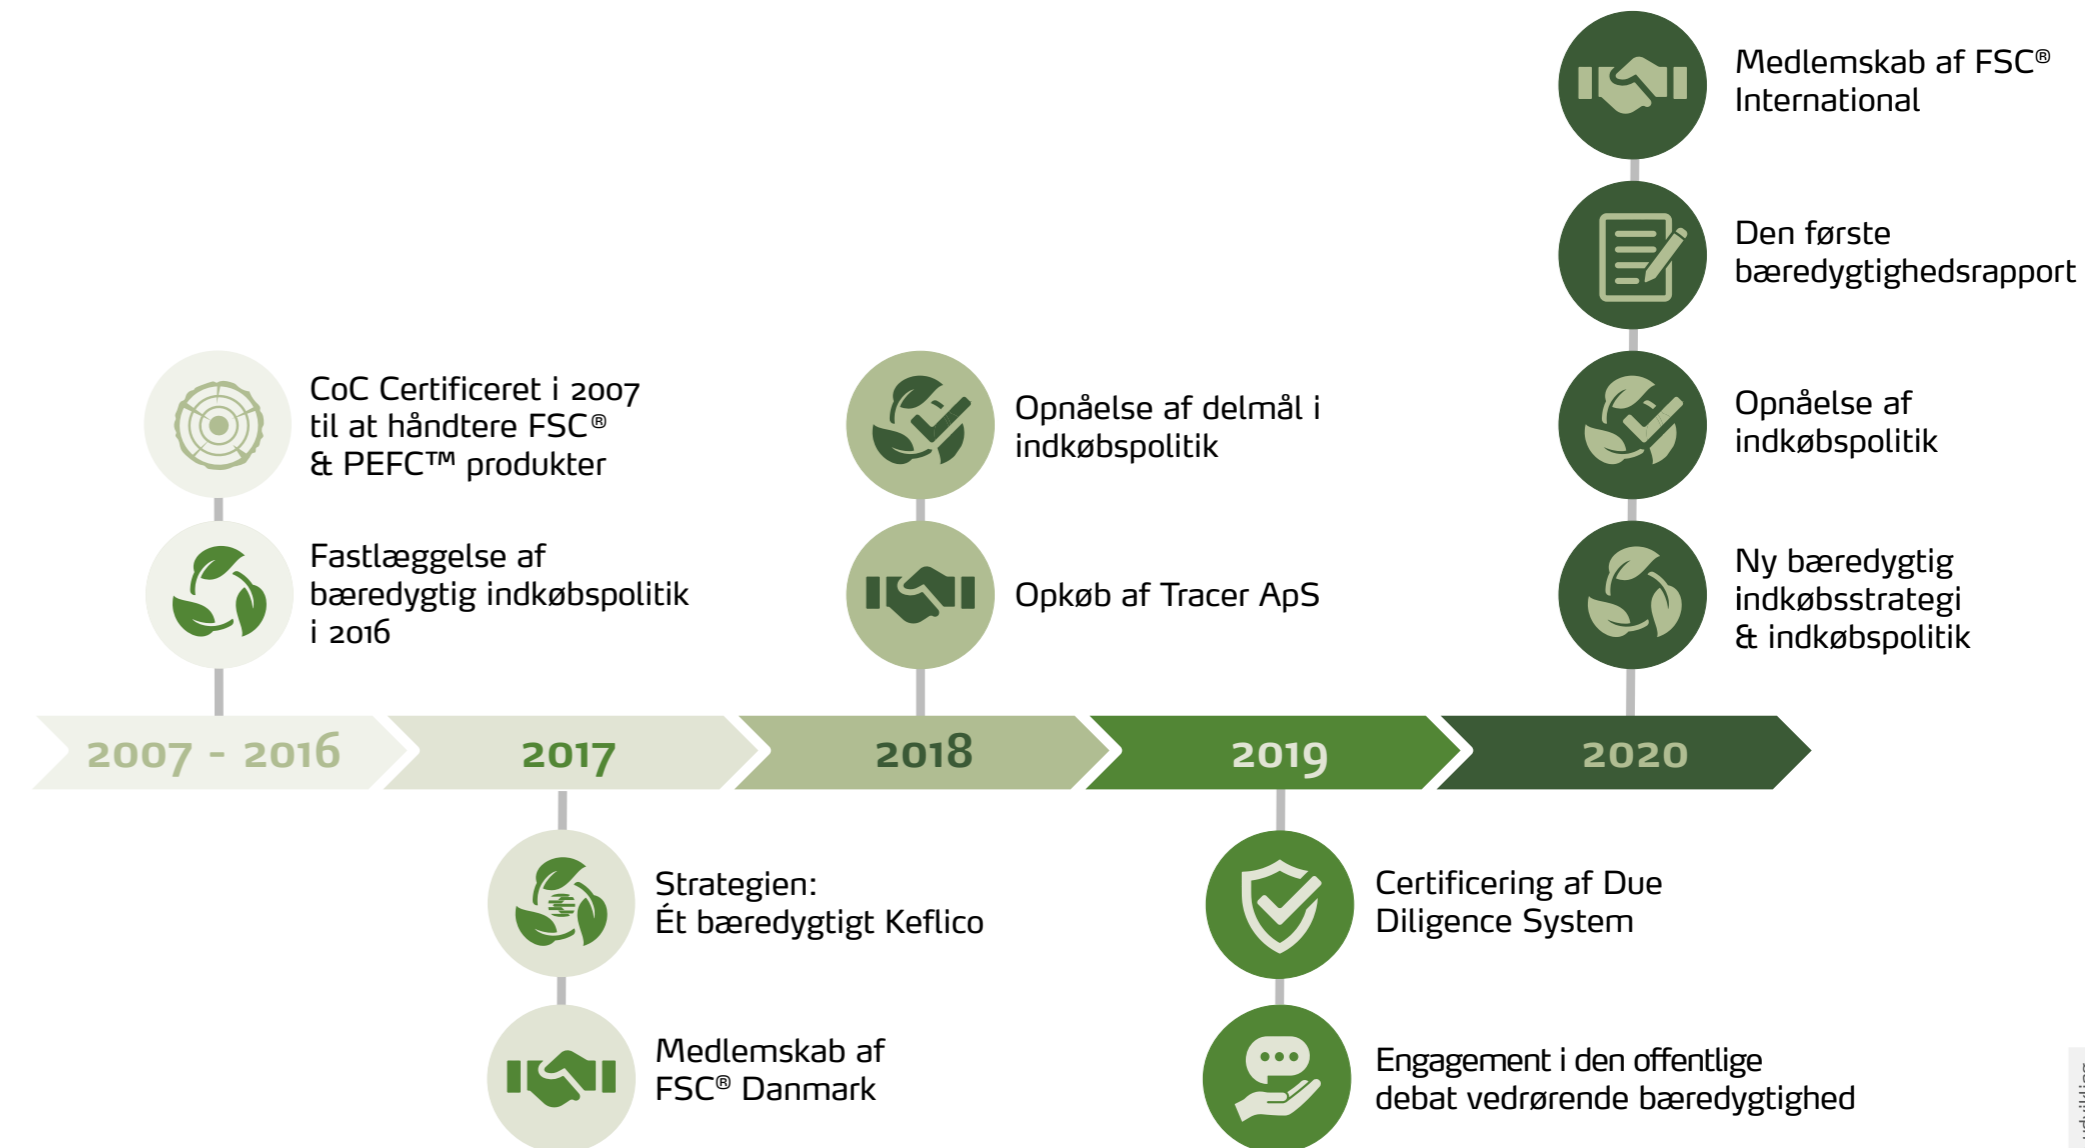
Medlemskab af FSC® International

Den første bæredygtighedsrapport

CoC Certificeret i 2007 til at håndtere FSC® & PEFC™ produkter

Opnåelse af delmål i indkøbspolitik

Opnåelse af indkøbspolitik

Fastlæggelse af bæredygtig indkøbspolitik i 2016

Opkøb af Tracer ApS

Ny bæredygtig indkøbsstrategi & indkøbspolitik

2007 - 2016

2017

2018

2019

2020

Strategien: Ét bæredygtigt Keflico

Certificering af Due Diligence System

Medlemskab af FSC® Danmark

Engagement i den offentlige debat vedrørende bæredygtighed